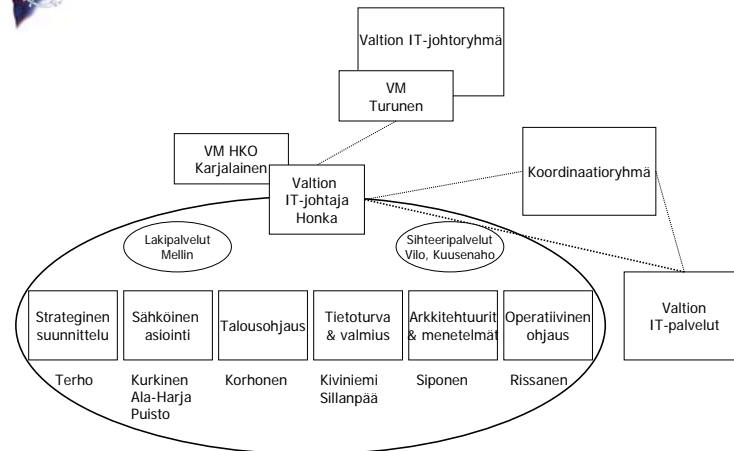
Valtion IT-johtoryhmä

VM
Turunen

VM HKO
Karjalainen

Valtion
IT-johtaja
Honka

Koordinaatioryhmä

Lakipalvelut
Mellin

Sihteeripalvelut
Vilo, Kuusenaho

Strateginen suunnittelu

Sähköinen asiointi

Talousohjaus

Tietoturva & valmius

Arkkitehtuurit & menetelmät

Operatiivinen ohjaus

Valtion
IT-palvelut

Terho

Kurkinen
Ala-Harja
Puisto

Korhonen

Kiviniemi
Sillanpää

Siponen

Rissanen